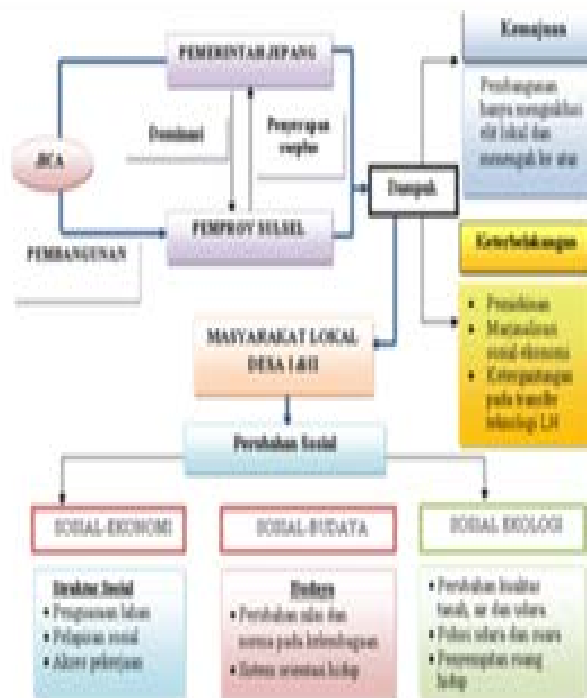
PEMERINTAH JEPANG

JICA

Dominasi

Penyerapan surplus

PEMPROV SULSEL

PEMBANGUNAN

Dampak

Kemajuan

Pembangunan hanya menguntungkan elit lokal dan menengah ke atas

Keterbelakangan

• Pemiskinan
• Marjinalisasi sosial ekonomi
• Ketergantungan pada transfer teknologi LN

MASYARAKAT LOKAL DESA I &II

Perubahan Sosial

SOSIAL-EKONOMI

Struktur Sosial
• Penguasaan lahan
• Pelapisan sosial
• Akses pekerjaan

SOSIAL-BUDAYA

Budaya
• Perubahan nilai dan norma pada kelembagaan
• Sistem orientasi hidup

SOSIAL EKOLOGI

• Perubahan kualitas tanah, air dan udara
• Polusi udara dan suara
• Penyempitan ruang hidup